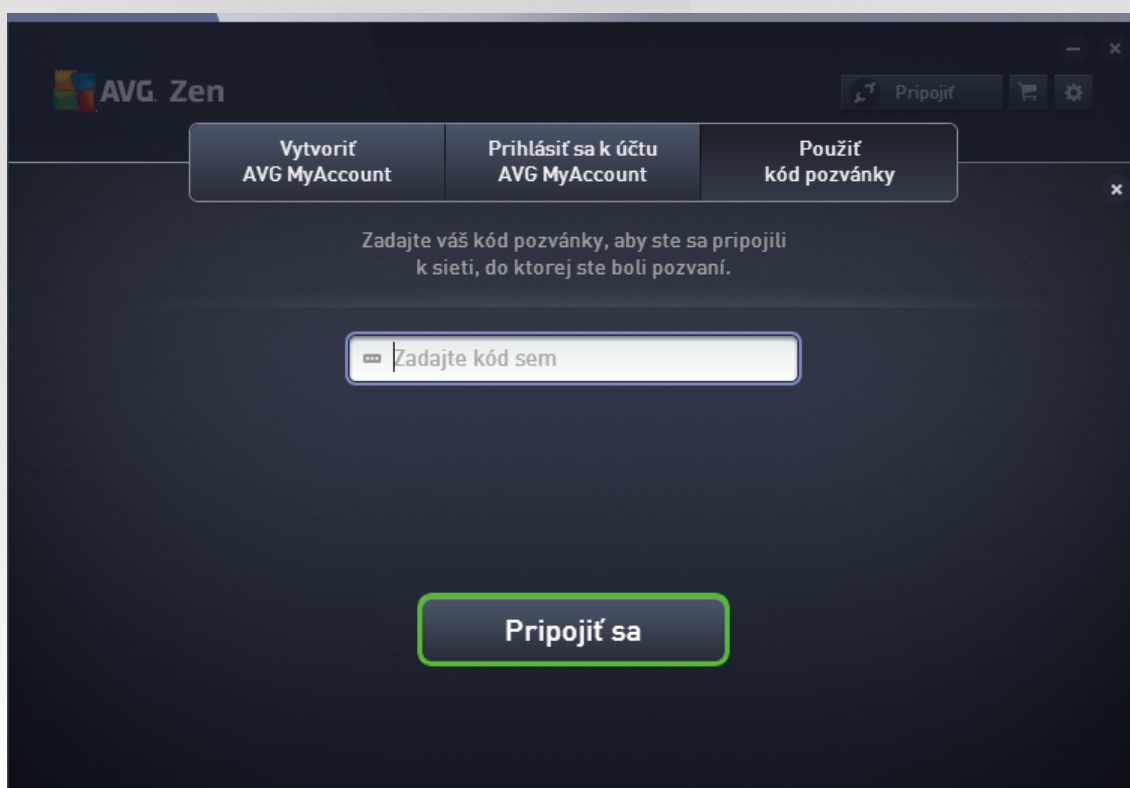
AVG. Zen

Pripojiť

Vytvoriť AVG MyAccount

Prihlásiť sa k účtu AVG MyAccount

Použiť kód pozvánky

Zadajte váš kód pozvánky, aby ste sa pripojili k sieti, do ktorej ste boli pozvaní.

Zadajte kód sem

Pripojiť sa